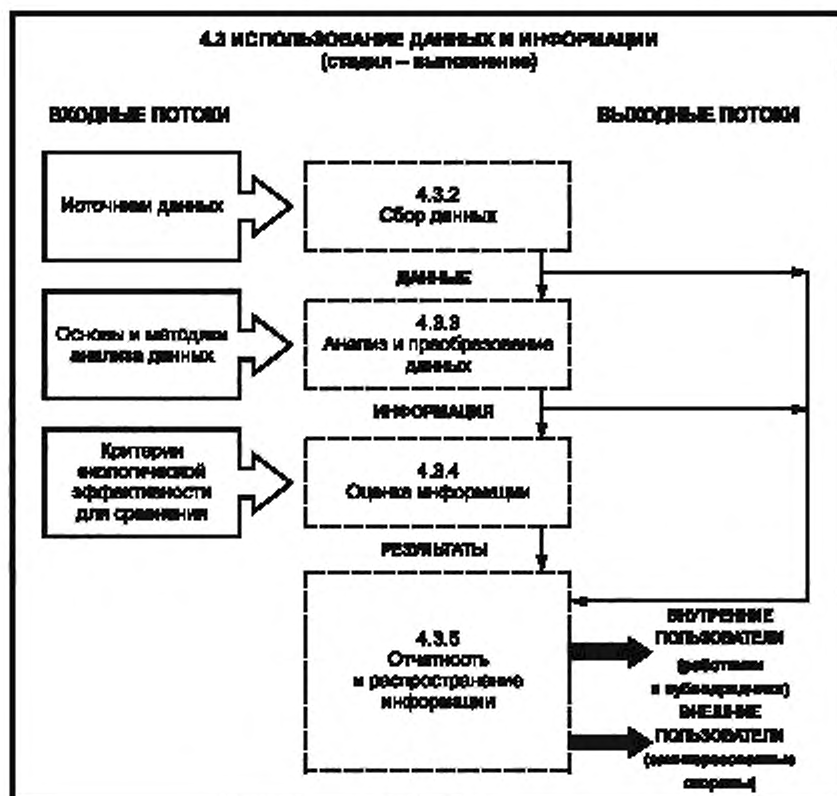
4.3 ИСПОЛЬЗОВАНИЕ ДАННЫХ И ИНФОРМАЦИИ
(стадия – выполнение)

ВХОДНЫЕ ПОТОКИ

ВЫХОДНЫЕ ПОТОКИ

Источники данных

4.3.2
Сбор данных

ДАННЫЕ

Основы и методики анализа данных

4.3.3
Анализ и преобразование данных

ИНФОРМАЦИЯ

Критерии экологической эффективности для сравнения

4.3.4
Оценка информации

РЕЗУЛЬТАТЫ

4.3.5
Отчетность и распространение информации

ВНУТРЕННИЕ ПОЛЬЗОВАТЕЛИ
(работники и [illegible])

ВНЕШНИЕ ПОЛЬЗОВАТЕЛИ
(заинтересованные стороны)